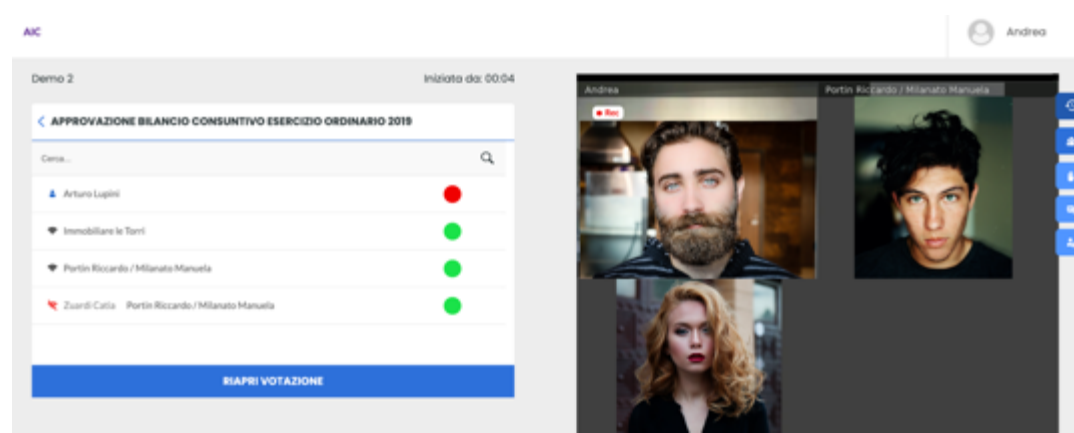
AIC

Andrea

Demo 2

Iniziata da: 00:04

APPROVAZIONE BILANCIO CONSUNTIVO ESERCIZIO ORDINARIO 2019

Cerca...

Arturo Lupini

Immobiliare le Torri

Portin Riccardo / Milanato Manuela

Zuardi Catia Portin Riccardo / Milanato Manuela

RIAPRI VOTAZIONE

Andrea

Portin Riccardo / Milanato Manuela

Rec